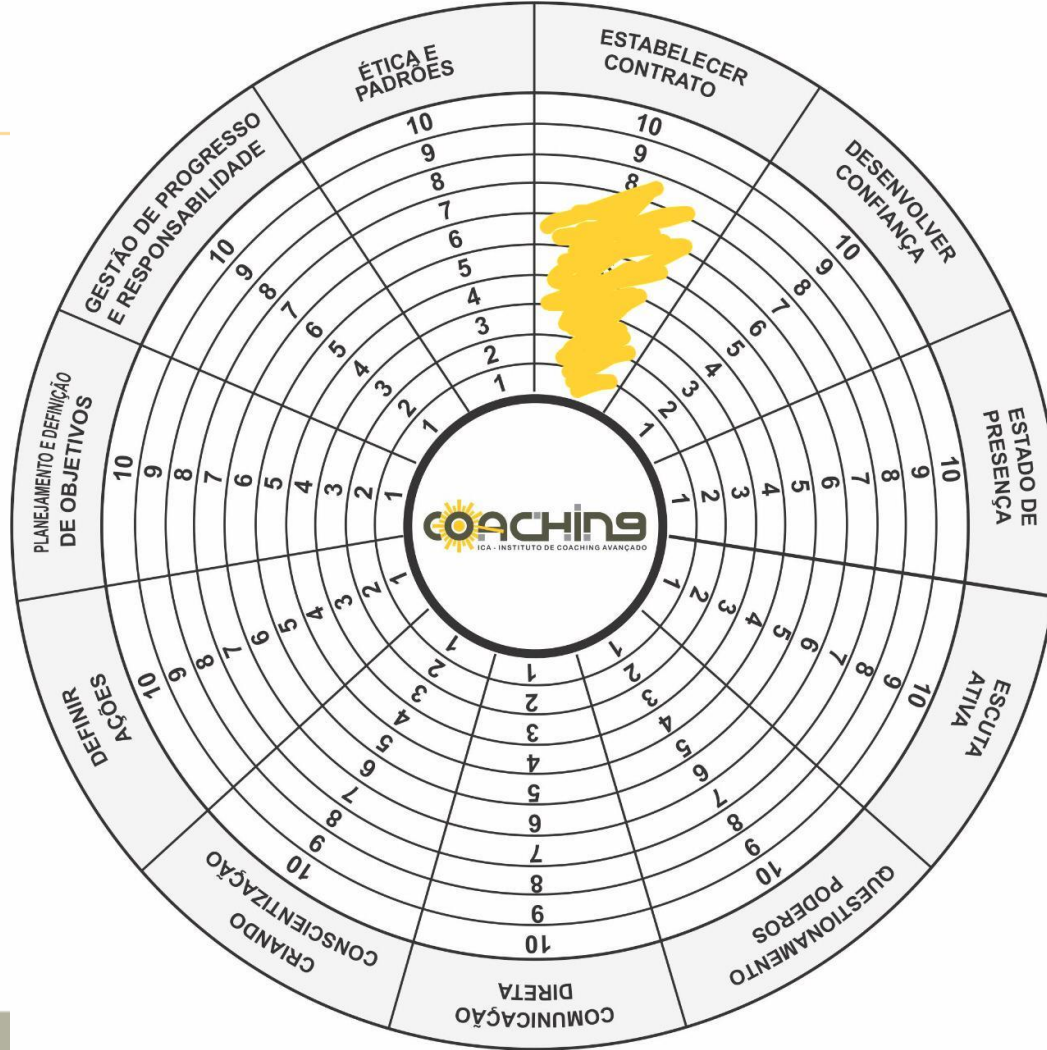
ÉTICA E PADRÕES
10 9 8 7 6 5 4 3 2 1

ESTABELECER CONTRATO
10 9 8

DESENVOLVER CONFIANÇA
10 9 8 7 6 5 4 3 2 1

ESTADO DE PRESENÇA
10 9 8 7 6 5 4 3 2 1

ESCUTA ATIVA
10 9 8 7 6 5 4 3 2 1

QUESTIONAMENTO PODEROS
10 9 8 7 6 5 4 3 2 1

COMUNICAÇÃO DIRETA
10 9 8 7 6 5 4 3 2 1

CRIANDO CONSCIENTIZAÇÃO
10 9 8 7 6 5 4 3 2 1

DEFINIR AÇÕES
10 9 8 7 6 5 4 3 2 1

PLANEJAMENTO E DEFINIÇÃO DE OBJETIVOS
10 9 8 7 6 5 4 3 2 1

GESTÃO DE PROGRESSO E RESPONSABILIDADE
10 9 8 7 6 5 4 3 2 1

COACHING
ICA - INSTITUTO DE COACHING AVANÇADO